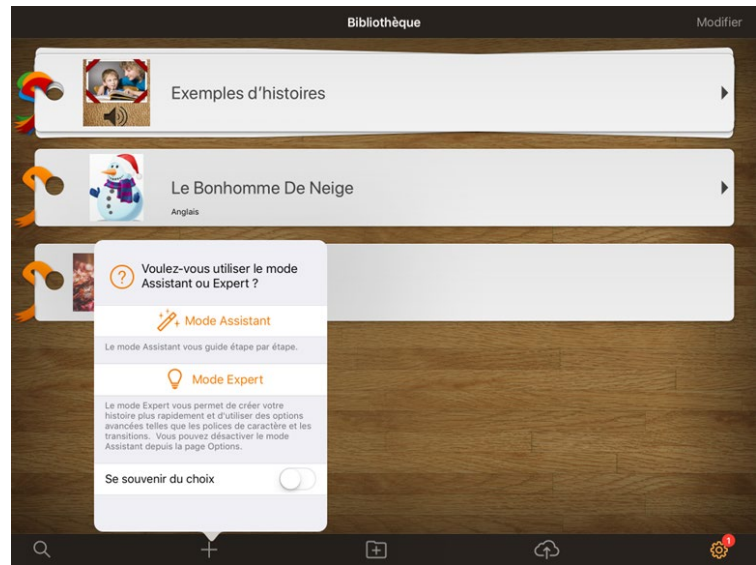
Bibliothèque

Modifier

Exemples d'histoires

Le Bonhomme De Neige

Anglais

Voulez-vous utiliser le mode Assistant ou Expert ?

Mode Assistant

Le mode Assistant vous guide étape par étape.

Mode Expert

Le mode Expert vous permet de créer votre histoire plus rapidement et d'utiliser des options avancées telles que les polices de caractère et les transitions. Vous pouvez désactiver le mode Assistant depuis la page Options.

Se souvenir du choix

1